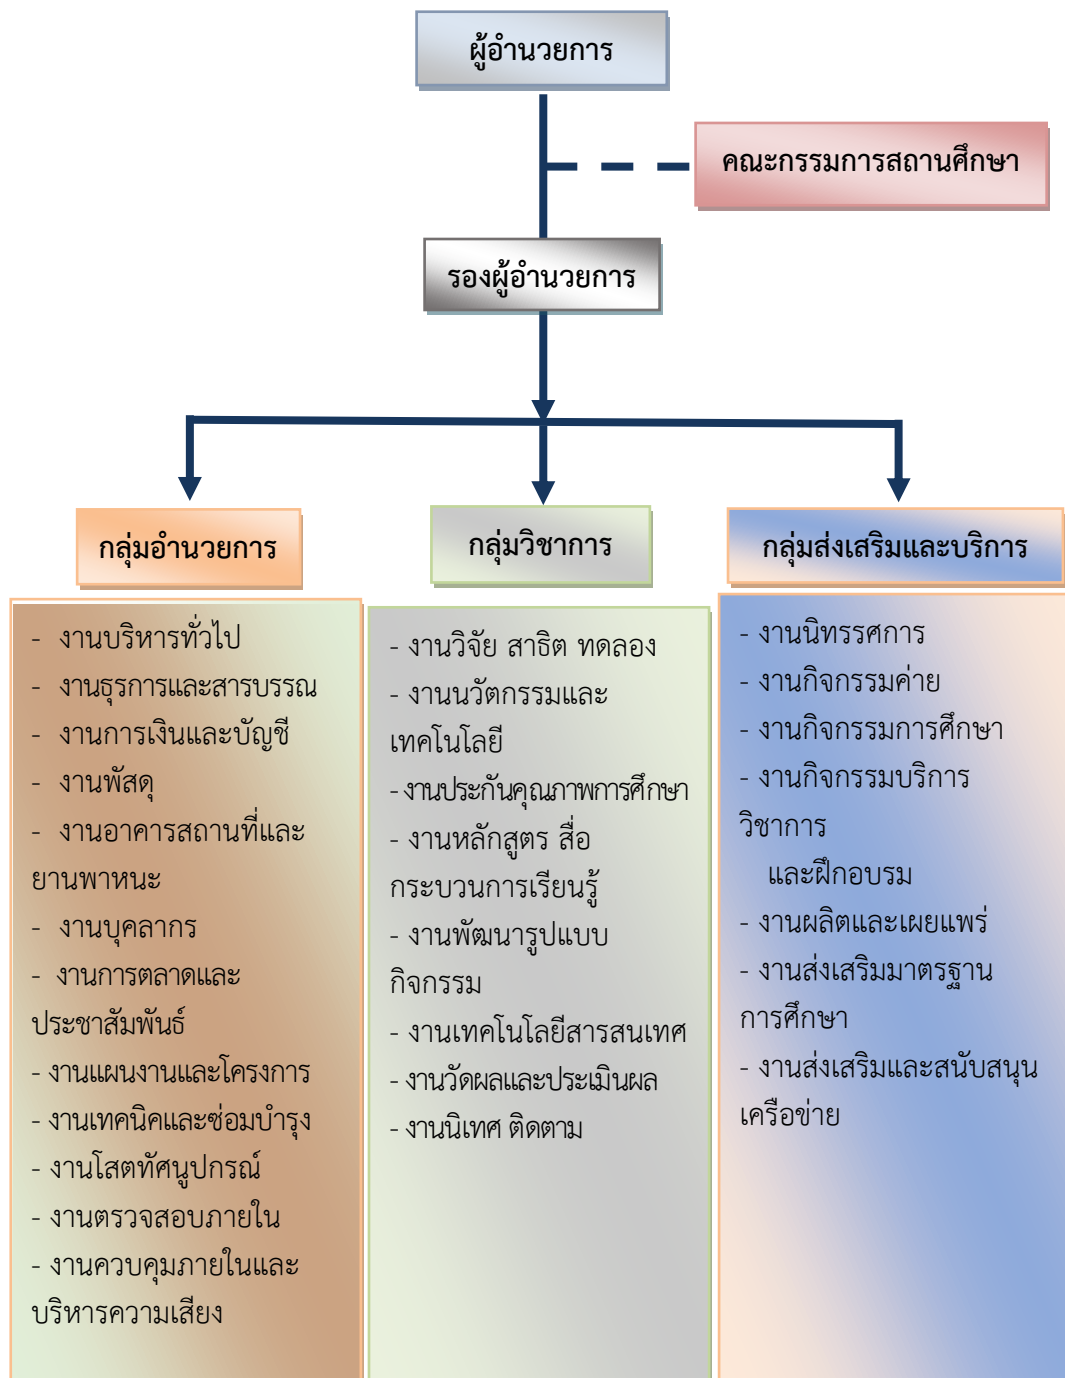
ผู้อำนวยการ

คณะกรรมการสถานศึกษา

รองผู้อำนวยการ

กลุ่มอำนวยการ

- งานบริหารทั่วไป
- งานธุรการและสารบรรณ
- งานการเงินและบัญชี
- งานพัสดุ
- งานอาคารสถานที่และยานพาหนะ
- งานบุคลากร
- งานการตลาดและประชาสัมพันธ์
- งานแผนงานและโครงการ
- งานเทคนิคและซ่อมบำรุง
- งานโสตทัศนูปกรณ์
- งานตรวจสอบภายใน
- งานควบคุมภายในและบริหารความเสี่ยง

กลุ่มวิชาการ

- งานวิจัย สาธิต ทดลอง
- งานนวัตกรรมและเทคโนโลยี
- งานประกันคุณภาพการศึกษา
- งานหลักสูตร สื่อกระบวนการเรียนรู้
- งานพัฒนารูปแบบกิจกรรม
- งานเทคโนโลยีสารสนเทศ
- งานวัดผลและประเมินผล
- งานนิเทศ ติดตาม

กลุ่มส่งเสริมและบริการ

- งานนิทรรศการ
- งานกิจกรรมค่าย
- งานกิจกรรมการศึกษา
- งานกิจกรรมบริการวิชาการ
และฝึกอบรม
- งานผลิตและเผยแพร่
- งานส่งเสริมมาตรฐานการศึกษา
- งานส่งเสริมและสนับสนุนเครือข่าย